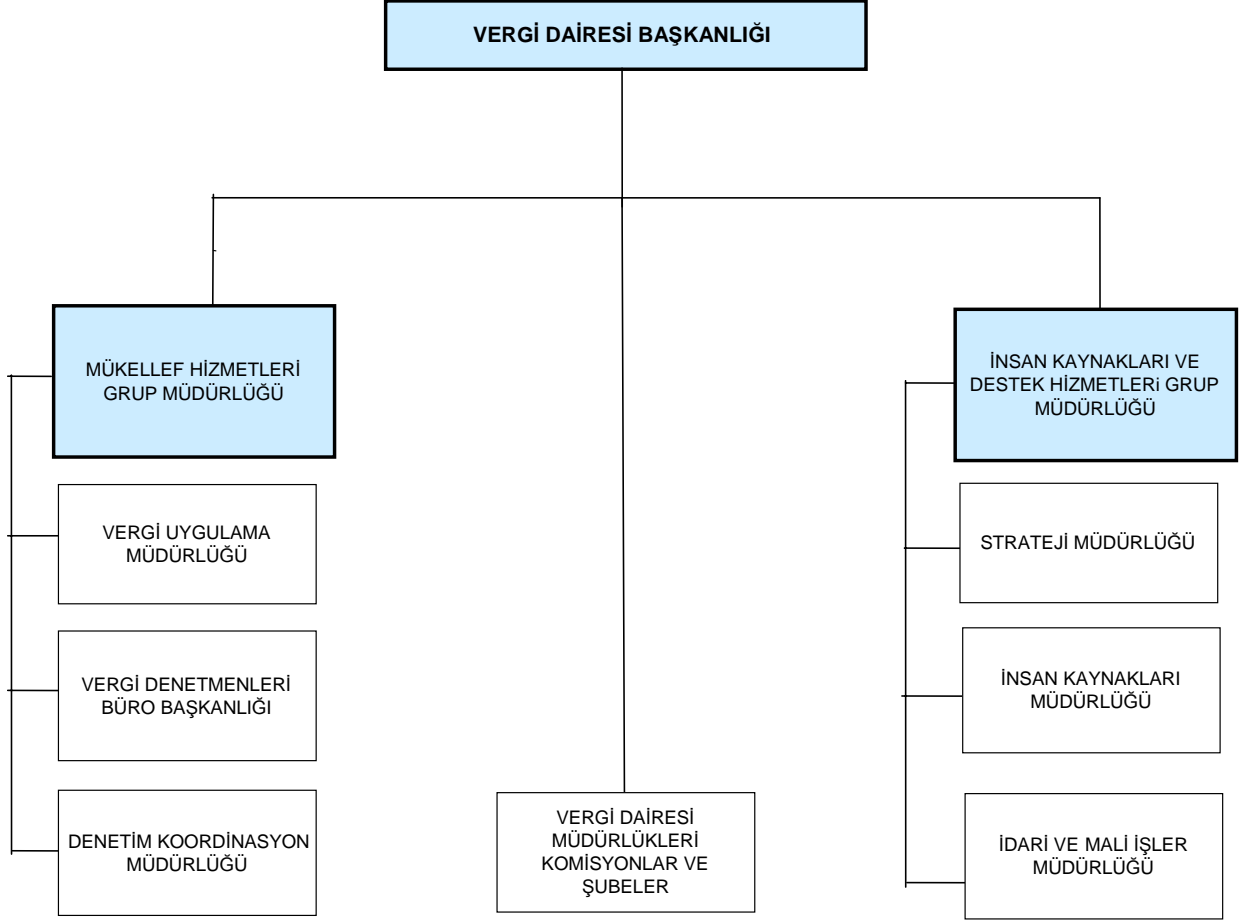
VERGİ DAİRESİ BAŞKANLIĞI

MÜKELLEF HİZMETLERİ GRUP MÜDÜRLÜĞÜ

VERGİ UYGULAMA MÜDÜRLÜĞÜ

VERGİ DENETMENLERİ BÜRO BAŞKANLIĞI

DENETİM KOORDİNASYON MÜDÜRLÜĞÜ

VERGİ DAİRESİ MÜDÜRLÜKLERİ KOMİSYONLAR VE ŞUBELER

İNSAN KAYNAKLARI VE DESTEK HİZMETLERi GRUP MÜDÜRLÜĞÜ

STRATEJİ MÜDÜRLÜĞÜ

İNSAN KAYNAKLARI MÜDÜRLÜĞÜ

İDARİ VE MALİ İŞLER MÜDÜRLÜĞÜ